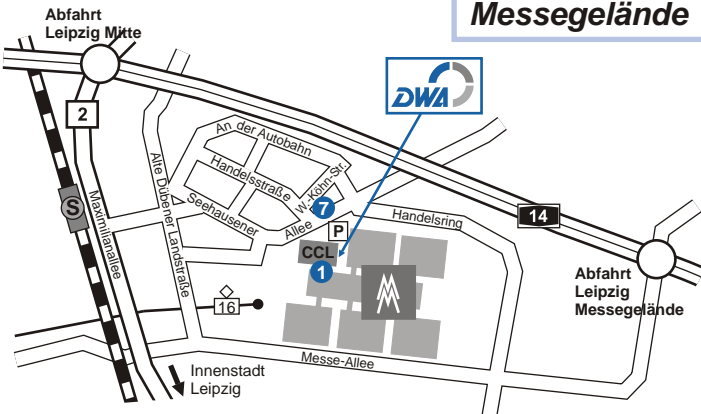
Messegelände

Abfahrt Leipzig Mitte

2

DWA

An der Autobahn

Handelsstraße

W.-Köhn-Str.

7

Seehausener Allee

Handelsring

14

Alte Dübener Landstraße

Maximilianallee

S

P

CCL

1

16

Abfahrt Leipzig Messegelände

Messe-Allee

Innenstadt Leipzig